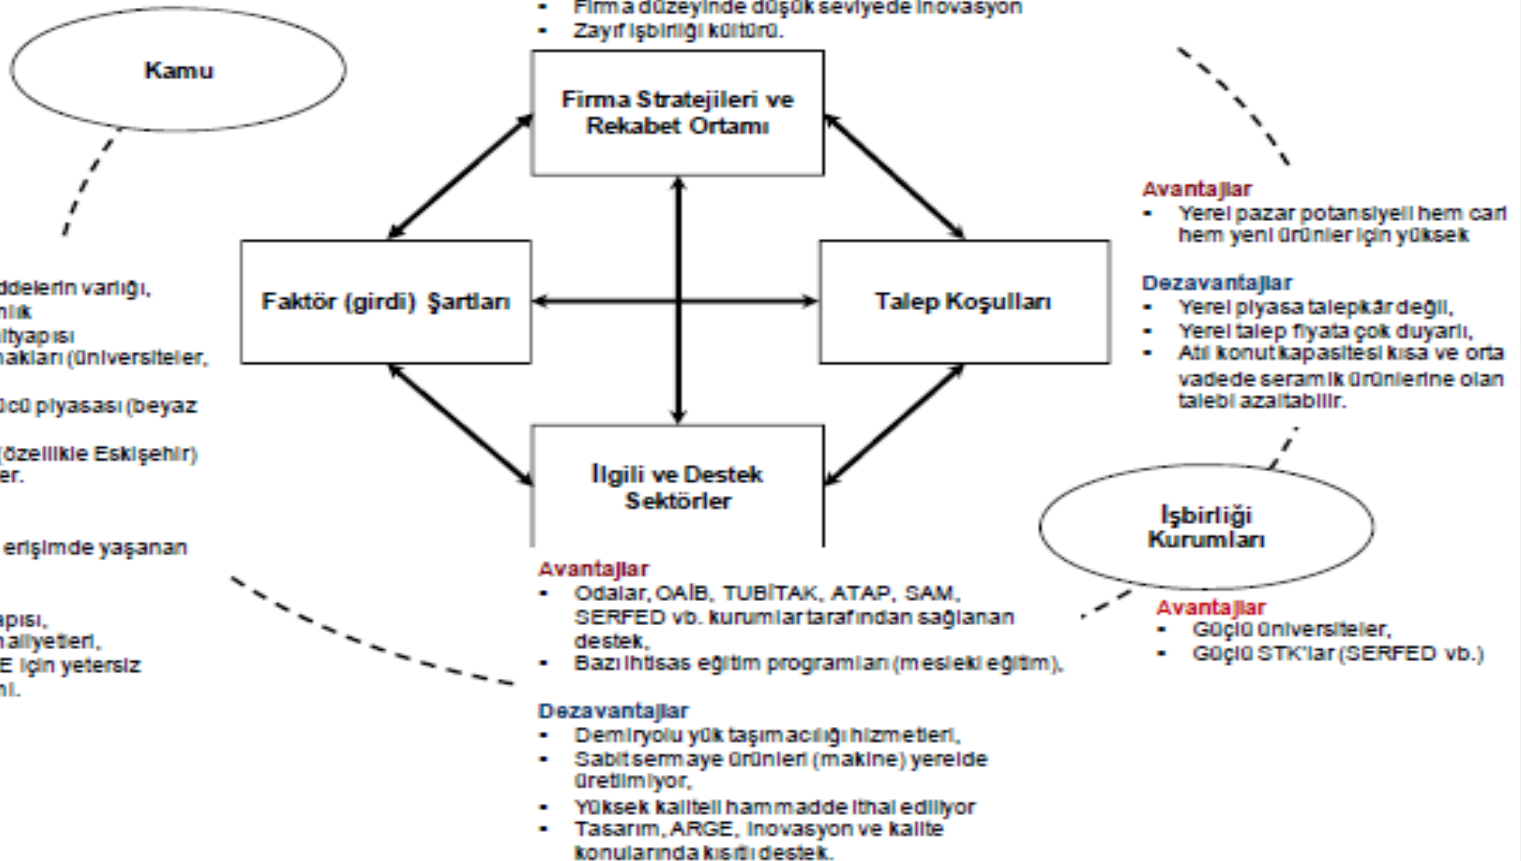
- Firma düzeyinde düşük seviyede inovasyon
- Zayıf işbirliği kültürü.

Kamu

Firma Stratejileri ve Rekabet Ortamı

ddelerin varlığı,
nlik
altyapısı
nakları (üniversiteler,

ücü piyasası (beyaz

(özellikle Eskişehir)
er.

erişimde yaşanan

apısı,
aliyetleri,
E için yetersiz
nı.

Faktör (girdi) Şartları

Talep Koşulları

Avantajlar
- Yerel pazar potansiyeli hem cari hem yeni ürünler için yüksek

Dezavantajlar
- Yerel piyasa talepkâr değil,
- Yerel talep fiyata çok duyarlı,
- Atıl konut kapasitesi kısa ve orta vadede seramik ürünlerine olan talebi azaltabilir.

İlgili ve Destek Sektörler

İşbirliği Kurumları

Avantajlar
- Odalar, OAİB, TÜBİTAK, ATAP, SAM, SERFED vb. kurumlar tarafından sağlanan destek,
- Bazı ihtisas eğitim programları (mesleki eğitim),

Dezavantajlar
- Demiryolu yük taşımacılığı hizmetleri,
- Sabit sermaye ürünleri (makine) yerelde üretilmiyor,
- Yüksek kaliteli hammadde ithal ediliyor
- Tasarım, ARGE, inovasyon ve kalite konularında kısıtlı destek.

Avantajlar
- Güçlü üniversiteler,
- Güçlü STK'lar (SERFED vb.)